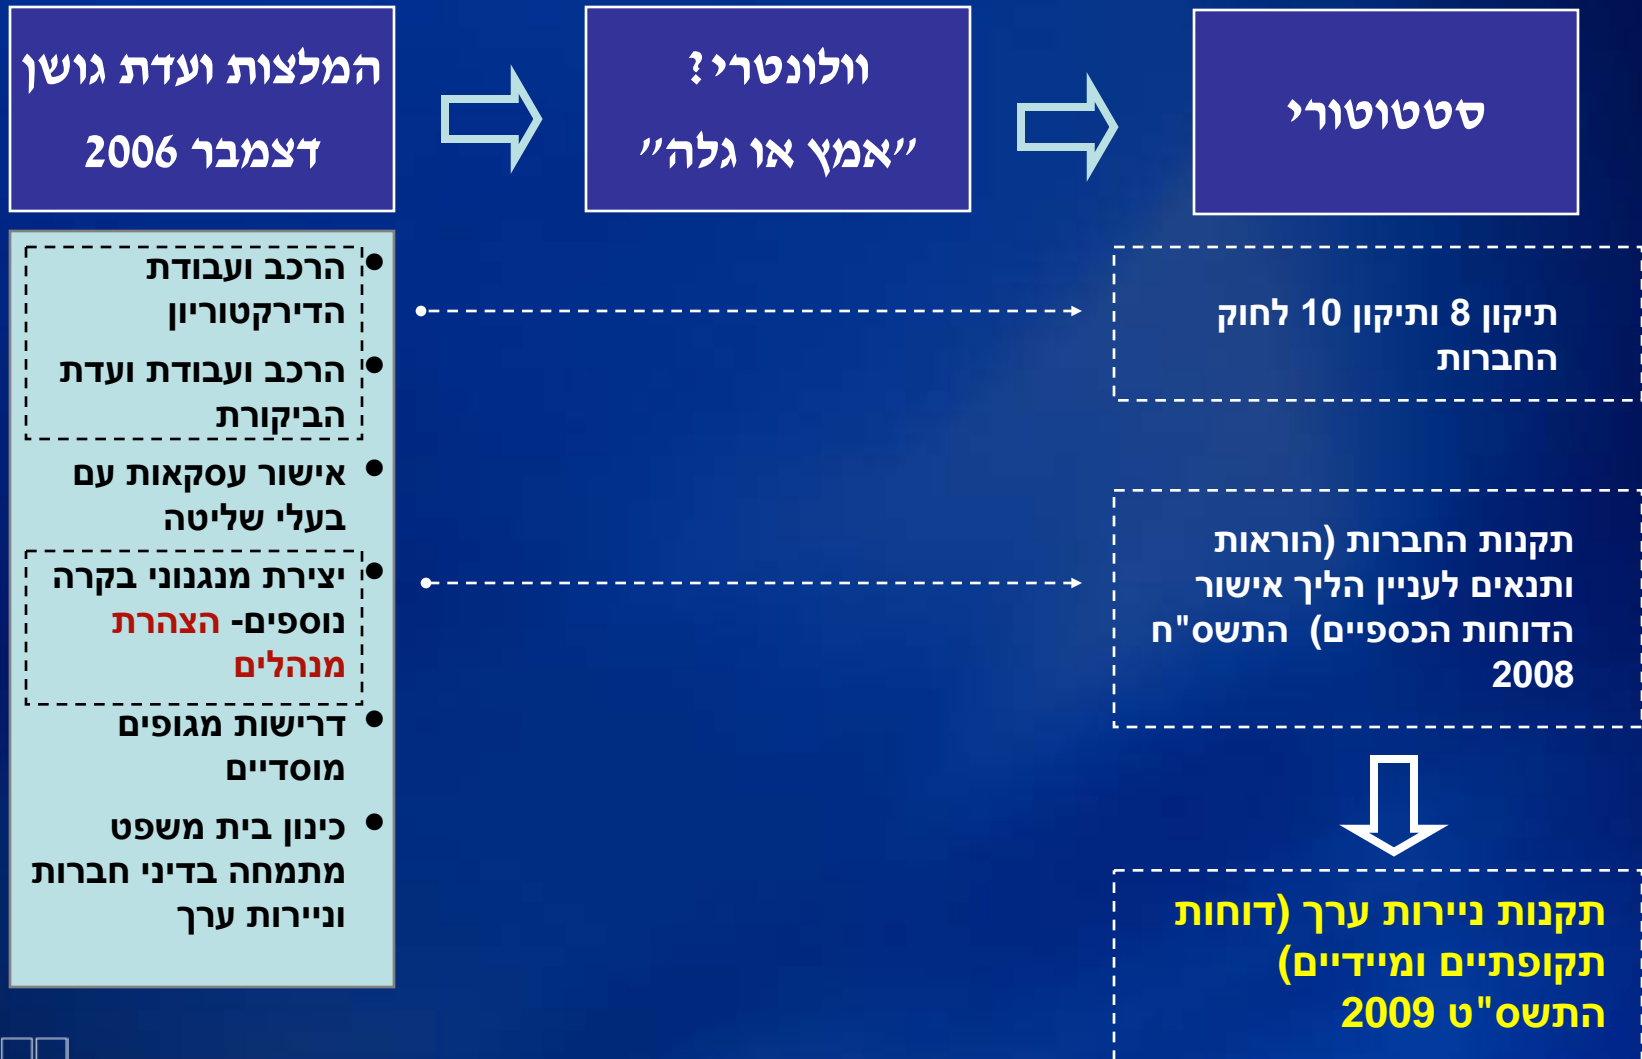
סטטוטורי

וולונטרי?
"אמץ או גלה"

המלצות ועדת גושן
דצמבר 2006

תיקון 8 ותיקון 10 לחוק החברות

תקנות החברות (הוראות ותנאים לעניין הליך אישור הדוחות הכספיים) התשס"ח 2008

תקנות ניירות ערך (דוחות תקופתיים ומיידיים) התשס"ט 2009

• הרכב ועבודת הדירקטוריון
• הרכב ועבודת ועדת הביקורת
• אישור עסקאות עם בעלי שליטה
• יצירת מנגנוני בקרה נוספים- הצהרת מנהלים
• דרישות מגופים מוסדיים
• כינון בית משפט מתמחה בדיני חברות וניירות ערך